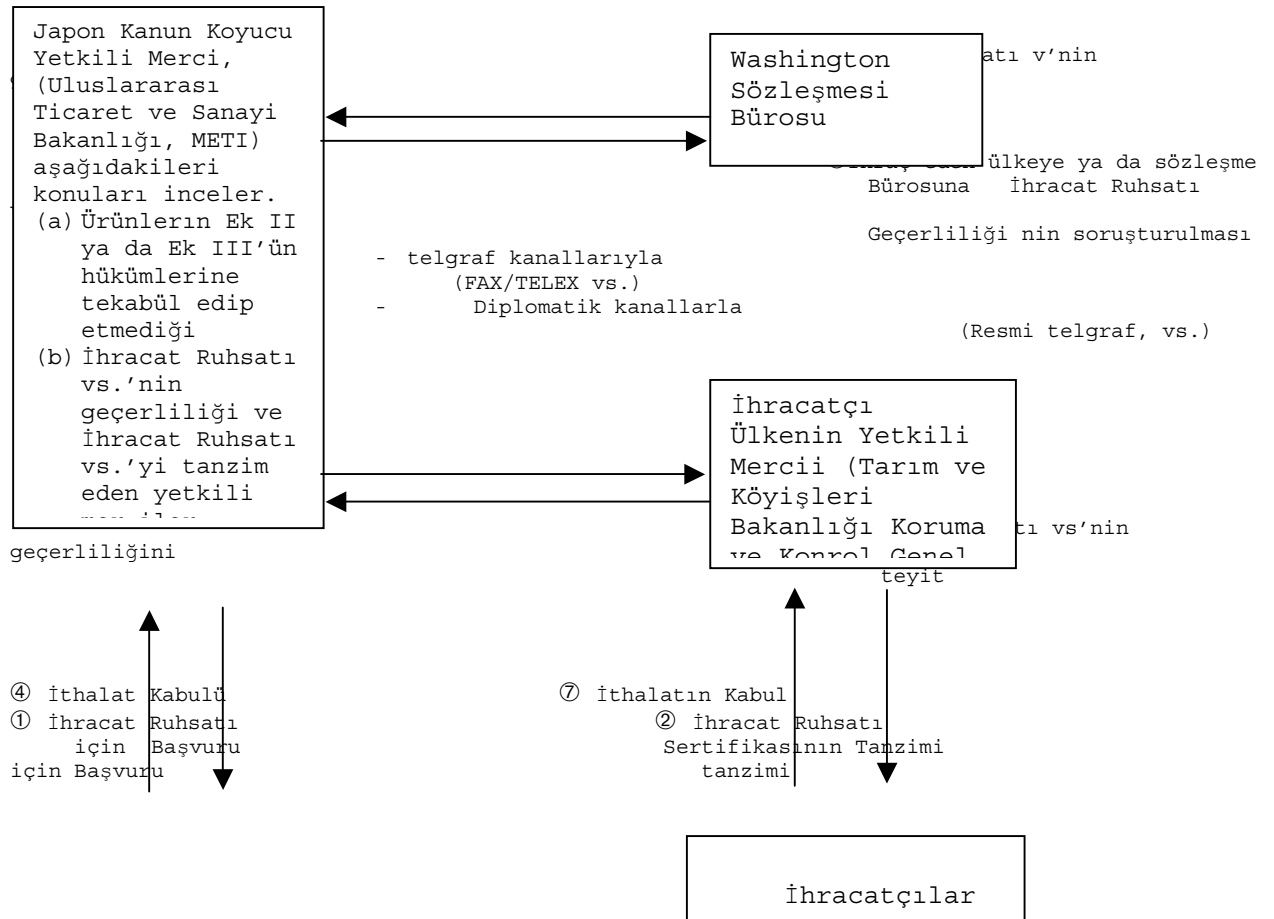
Japon Kanun Koyucu Yetkili Merci, (Uluslararası Ticaret ve Sanayi Bakanlığı, METI) aşağıdakileri konuları inceler.
(a) Ürünlerın Ek II ya da Ek III'ün hükümlerine tekabül edip etmediği
(b) İhracat Ruhsatı vs.'nin geçerliliği ve İhracat Ruhsatı vs.'yi tanzim eden yetkili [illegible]

Washington Sözleşmesi Bürosu

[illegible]atı v'nin

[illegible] ülkeye ya da sözleşme Bürosuna İhracat Ruhsatı

Geçerliliği nin soruşturulması

- telgraf kanallarıyla (FAX/TELEX vs.)
- Diplomatik kanallarla

(Resmi telgraf, vs.)

İhracatçı Ülkenin Yetkili Mercii (Tarım ve Köyişleri Bakanlığı Koruma ve Konrol Genel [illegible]

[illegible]tı vs'nin

geçerliliğini

teyit

④ İthalat Kabulü
① İhracat Ruhsatı için Başvuru
için Başvuru

⑦ İthalatın Kabul
② İhracat Ruhsatı Sertifikasının Tanzimi
tanzimi

İhracatçılar